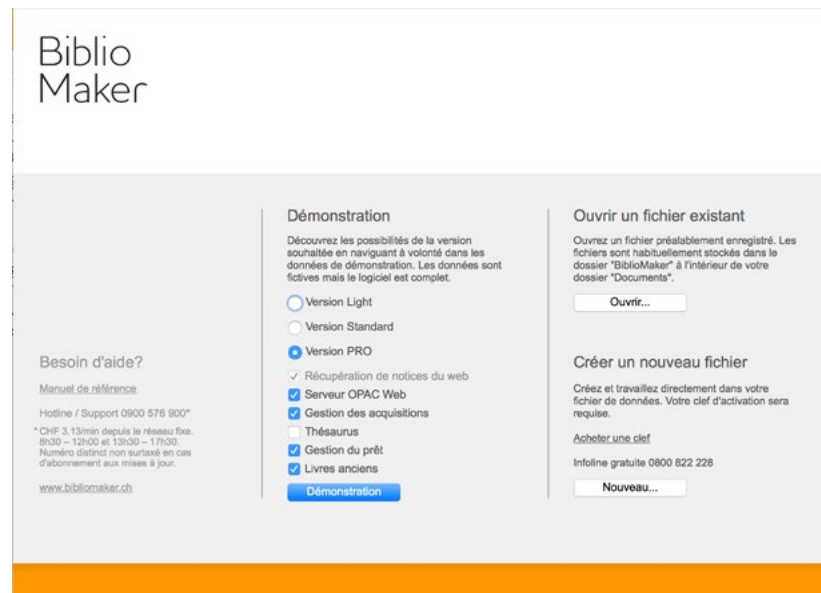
Biblio
Maker

Besoin d'aide?

Manuel de référence

Hotline / Support 0900 576 900*

* CHF 3.13/min depuis le réseau fixe. 8h30 – 12h00 et 13h30 – 17h30. Numéro distinct non surtaxé en cas d'abonnement aux mises à jour.

www.bibliomaker.ch

Démonstration

Découvrez les possibilités de la version souhaitée en naviguant à volonté dans les données de démonstration. Les données sont fictives mais le logiciel est complet.

Version Light
Version Standard
Version PRO

Récupération de notices du web
Serveur OPAC Web
Gestion des acquisitions
Thésaurus
Gestion du prêt
Livres anciens

Démonstration

Ouvrir un fichier existant

Ouvrez un fichier préalablement enregistré. Les fichiers sont habituellement stockés dans le dossier "BiblioMaker" à l'intérieur de votre dossier "Documents".

Ouvrir...

Créer un nouveau fichier

Créez et travaillez directement dans votre fichier de données. Votre clef d'activation sera requise.

Acheter une clef

Infoline gratuite 0800 822 228

Nouveau...